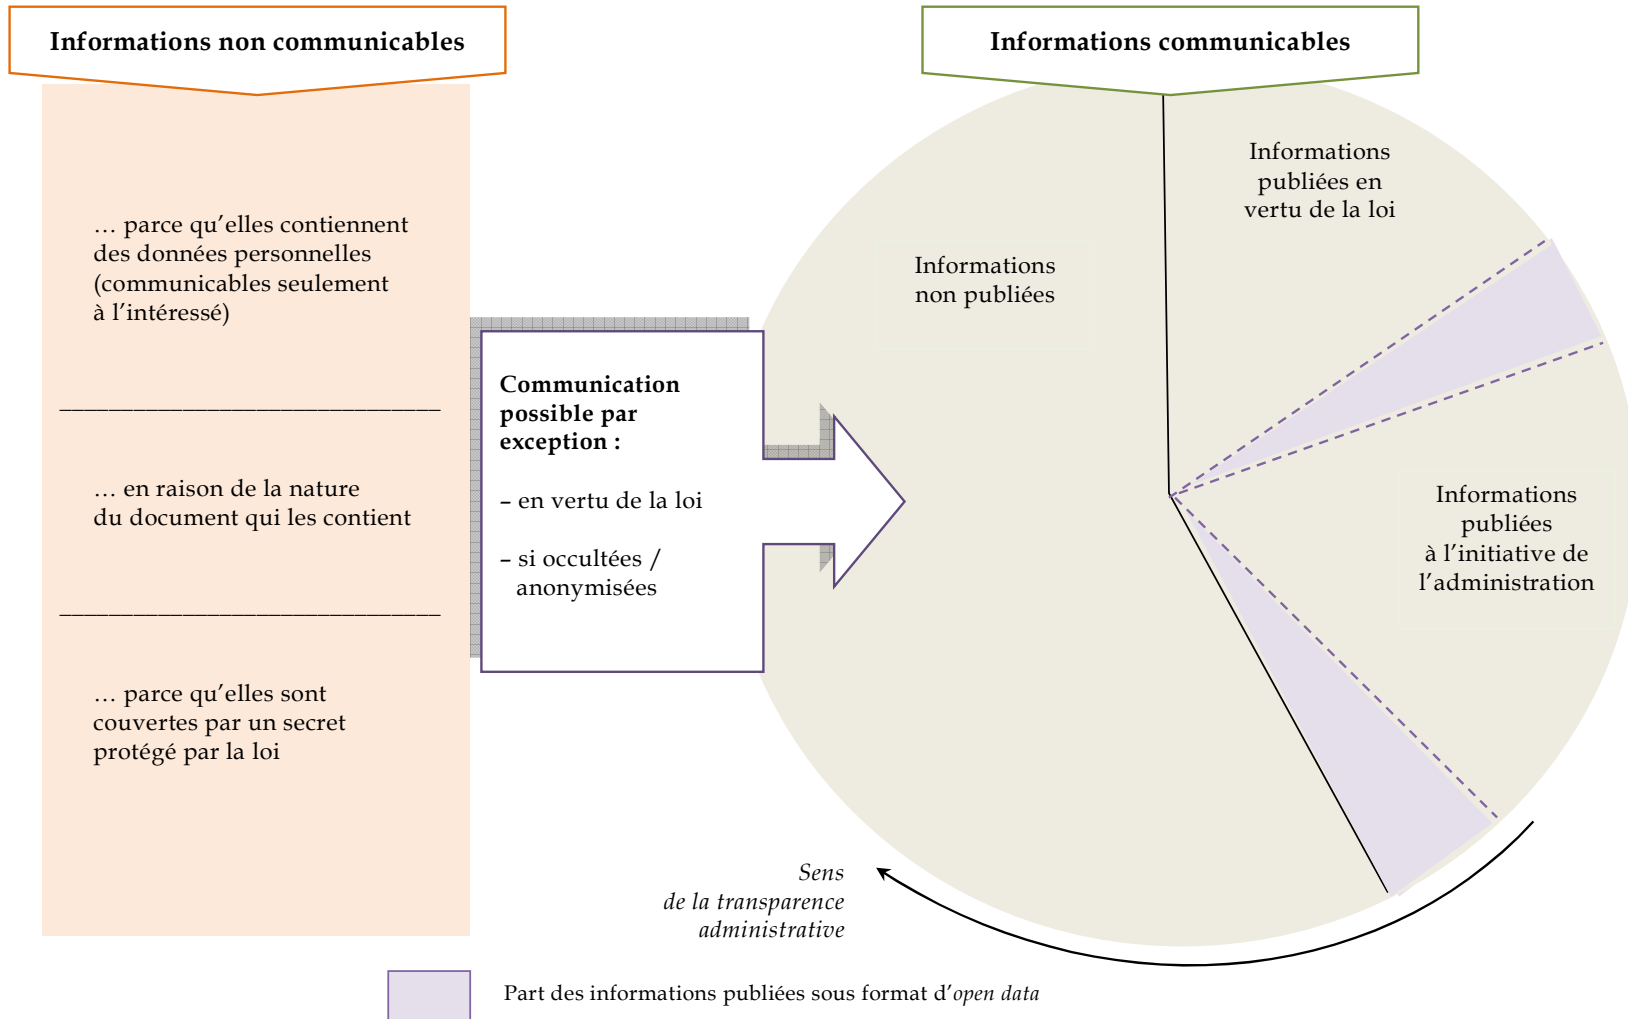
Informations non communicables

… parce qu’elles contiennent des données personnelles (communicables seulement à l’intéressé)

… en raison de la nature du document qui les contient

… parce qu’elles sont couvertes par un secret protégé par la loi

**Communication possible par exception :**

– en vertu de la loi

– si occultées / anonymisées

Informations communicables

Informations non publiées

Informations publiées en vertu de la loi

Informations publiées à l’initiative de l’administration

*Sens de la transparence administrative*

Part des informations publiées sous format d’*open data*